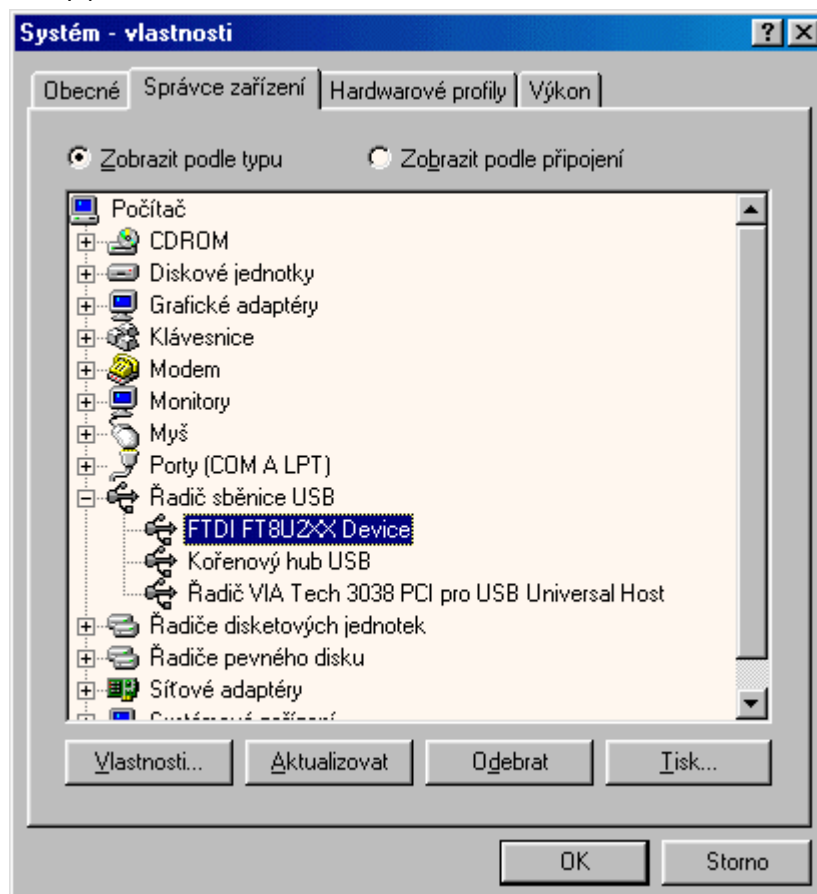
Systém - vlastnosti

?

Obecné

Správce zařízení

Hardwarové profily

Výkon

Zobrazit podle typu

Zobrazit podle připojení

Počítač

CDROM

Diskové jednotky

Grafické adaptéry

Klávesnice

Modem

Monitory

Myš

Porty (COM A LPT)

Řadič sběnice USB

FTDI FT8U2XX Device

Kořenový hub USB

Řadič VIA Tech 3038 PCI pro USB Universal Host

Řadiče disketových jednotek

Řadiče pevného disku

Síťové adaptéry

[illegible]

Vlastnosti...

Aktualizovat

Odebrat

Tisk...

OK

Storno